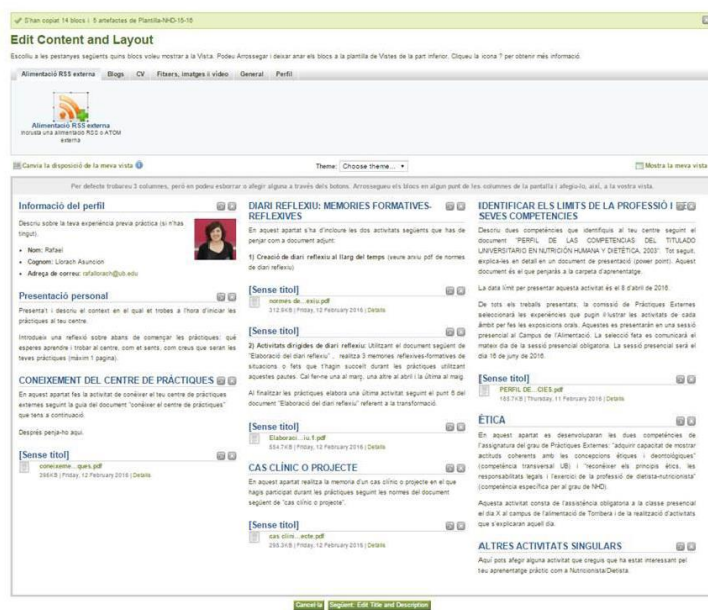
S'han copiat 14 blocs i 5 artefactes de Plantilla-NHD-15-16

Edit Content and Layout

Escolliu a les pestanyes següents quins blocs voleu mostrar a la Vista. Podeu Arrossegar i deixar anar els blocs a la plantilla de Vistes de la part inferior. Cliqueu la icona ? per obtenir més informació.

Alimentació RSS externa | Blogs | CV | Fitxers, imatges i vídeo | General | Perfil

Alimentació RSS externa
Inclueix una alimentació RSS o ATOM externa

Canvia la disposició de la meva vista

Theme: Choose theme...

Mostra la meva vista

Per defecte trobareu 3 columnes, però en podeu esborrar o afegir alguna a través dels botons. Arrossegueu els blocs en algun punt de les columnes de la pantalla i afegiu-lo, així, a la vostra vista.

Informació del perfil

Descriu sobre la teva experiència prèvia pràctica (si n'has tingut).

• Nom: Rafael
• Cognom: Llorach Asuncion
• Adreça de correu: rafallorach@ub.edu

Presentació personal

Presenta't i descriu el context en el qual et trobes a l'hora d'iniciar les pràctiques al teu centre.

Introdueix una reflexió sobre abans de començar les pràctiques: què esperes aprendre i trobar al centre, com et sents, com creus que seran les teves pràctiques (màxim 1 pàgina).

CONEIXEMENT DEL CENTRE DE PRÀCTIQUES

En aquest apartat fes la activitat de conèixer el teu centre de pràctiques externes seguint la guia del document "conèixer el centre de pràctiques" que tens a continuació.

Després penja-ho aquí.

[Sense títol]
coneixeme....ques.pdf
266KB | Friday, 12 February 2016 | Details

DIARI REFLEXIU: MEMORIES FORMATIVES-REFLEXIVES

En aquest apartat s'ha d'incloure les dos activitats següents que has de penjar com a document adjunt.

1) Creació de diari reflexiu al llarg del temps (veure arxiu pdf de normes de diari reflexiu)

[Sense títol]
normes de....exiu.pdf
312.0KB | Friday, 12 February 2016 | Details

[Sense títol]

2) Activitats dirigides de diari reflexiu: Utilitzant el document següent de "Elaboració del diari reflexiu" , realitza 3 memories reflexives-formatives de situacions o fets que t'hagin succeït durant les pràctiques utilitzant aquestes pautes. Cal fer-ne una al març, una altre al abril i la última al maig.

Al finalitzar les pràctiques elabora una última activitat seguint el punt 6 del document "Elaboració del diari reflexiu" referent a la transformació.

[Sense títol]
Elaboraci....iu.1.pdf
554.7KB | Friday, 12 February 2016 | Details

CAS CLÍNIC O PROJECTE

En aquest apartat realitza la memoria d'un cas clínic o projecte en el que hagis participat durant les pràctiques seguint les normes del document següent de "cas clínic o projecte".

[Sense títol]
cas clini....ecte.pdf
295.3KB | Friday, 12 February 2016 | Details

IDENTIFICAR ELS LIMITS DE LA PROFESSIÓ I SEVES COMPETENCIES

Descriu dues competències que identifiquis al teu centre seguint el document "PERFIL DE LAS COMPETENCIAS DEL TITULADO UNIVERSITARIO EN NUTRICIÓN HUMANA Y DIETÉTICA, 2003". Tot seguit, explica-les en detall en un document de presentació (power point). Aquest document és el que penjaràs a la carpeta d'aprenentatge.

La data límit per presentar aquesta activitat és el 8 d'abril de 2016.

De tots els treballs presentats, la comissió de Pràctiques Externes seleccionarà les experiències que puguin il·lustrar les activitats de cada àmbit per fer les exposicions orals. Aquestes es presentaran en una sessió presencial al Campus de l'Alimentació. La selecció feta es comunicarà el mateix dia de la sessió presencial obligatòria. La sessió presencial serà el dia 16 de juny de 2016.

[Sense títol]
PERFIL DE....CIES.pdf
165.7KB | Thursday, 11 February 2016 | Details

ÈTICA

En aquest apartat es desenvoluparan les dues competències de l'assignatura del grau de Pràctiques Externes: "adquirir capacitat de mostrar actituds coherents amb les concepcions ètiques i deontològiques" (competència transversal UB) i "reconèixer els principis ètics, les responsabilitats legals i l'exercici de la professió de dietista-nutricionista" (competència específica per al grau de NHD).

Aquesta activitat consta de l'assistència obligatòria a la classe presencial el dia X al campus de l'alimentació de Torribera i de la realització d'activitats que s'explicaran aquell dia.

ALTRES ACTIVITATS SINGULARS

Aquí pots afegir alguna activitat que creguis que ha estat interessant pel teu aprenentatge pràctic com a Nutricionista/Dietista.

Cancel·la | Següent: Edit Title and Description